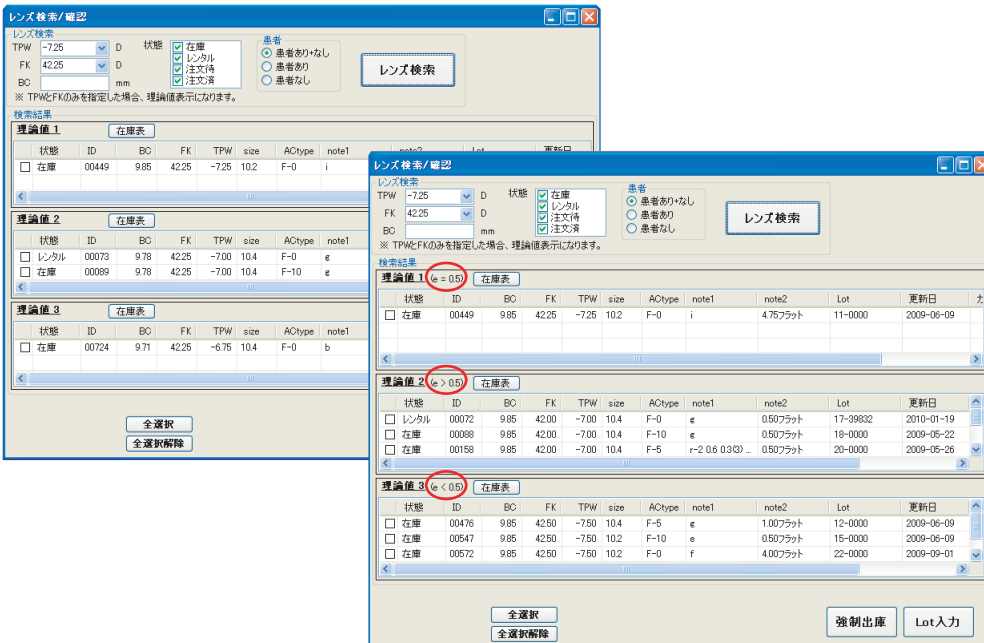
レンズ検索/確認

レンズ検索
TPW -7.25 D
FK 42.25 D
BC mm
状態 在庫 レンタル 注文待 注文済
患者
患者あり+なし
患者あり
患者なし
レンズ検索
※ TPWとFKのみを指定した場合、理論値表示になります。

検索結果
理論値 1 在庫表

| | 状態 | ID | BC | FK | TPW | size | ACtype | note1 | note2 | Lot | 更新日 |
|---|---|---|---|---|---|---|---|---|---|---|---|
| ☐ | 在庫 | 00449 | 9.85 | 42.25 | -7.25 | 10.2 | F-0 | i | | | |

理論値 2 在庫表

| | 状態 | ID | BC | FK | TPW | size | ACtype | note1 |
|---|---|---|---|---|---|---|---|---|
| ☐ | レンタル | 00073 | 9.78 | 42.25 | -7.00 | 10.4 | F-0 | g |
| ☐ | 在庫 | 00089 | 9.78 | 42.25 | -7.00 | 10.4 | F-10 | g |

理論値 3 在庫表

| | 状態 | ID | BC | FK | TPW | size | ACtype | note1 |
|---|---|---|---|---|---|---|---|---|
| ☐ | 在庫 | 00724 | 9.71 | 42.25 | -6.75 | 10.4 | F-0 | b |

全選択
全選択解除

レンズ検索/確認

レンズ検索
TPW -7.25 D
FK 42.25 D
BC mm
状態 在庫 レンタル 注文待 注文済
患者
患者あり+なし
患者あり
患者なし
レンズ検索
※ TPWとFKのみを指定した場合、理論値表示になります。

検索結果
理論値 1 (e = 0.5) 在庫表

| | 状態 | ID | BC | FK | TPW | size | ACtype | note1 | note2 | Lot | 更新日 | カ |
|---|---|---|---|---|---|---|---|---|---|---|---|---|
| ☐ | 在庫 | 00449 | 9.85 | 42.25 | -7.25 | 10.2 | F-0 | i | 4.75フラット | 11-0000 | 2009-06-09 | |

理論値 2 (e > 0.5) 在庫表

| | 状態 | ID | BC | FK | TPW | size | ACtype | note1 | note2 | Lot | 更新日 |
|---|---|---|---|---|---|---|---|---|---|---|---|
| ☐ | レンタル | 00072 | 9.85 | 42.00 | -7.00 | 10.4 | F-0 | g | 0.50フラット | 17-39832 | 2010-01-19 |
| ☐ | 在庫 | 00088 | 9.85 | 42.00 | -7.00 | 10.4 | F-10 | g | 0.50フラット | 18-0000 | 2009-05-22 |
| ☐ | 在庫 | 00158 | 9.85 | 42.00 | -7.00 | 10.4 | F-5 | r-2 0.6 0.3(3) ... | 0.50フラット | 20-0000 | 2009-05-26 |

理論値 3 (e < 0.5) 在庫表

| | 状態 | ID | BC | FK | TPW | size | ACtype | note1 | note2 | Lot | 更新日 |
|---|---|---|---|---|---|---|---|---|---|---|---|
| ☐ | 在庫 | 00476 | 9.85 | 42.50 | -7.50 | 10.4 | F-5 | g | 1.00フラット | 12-0000 | 2009-06-09 |
| ☐ | 在庫 | 00547 | 9.85 | 42.50 | -7.50 | 10.2 | F-10 | e | 0.50フラット | 15-0000 | 2009-06-09 |
| ☐ | 在庫 | 00572 | 9.85 | 42.50 | -7.50 | 10.2 | F-0 | f | 4.00フラット | 22-0000 | 2009-09-01 |

全選択
全選択解除
強制出庫
Lot入力